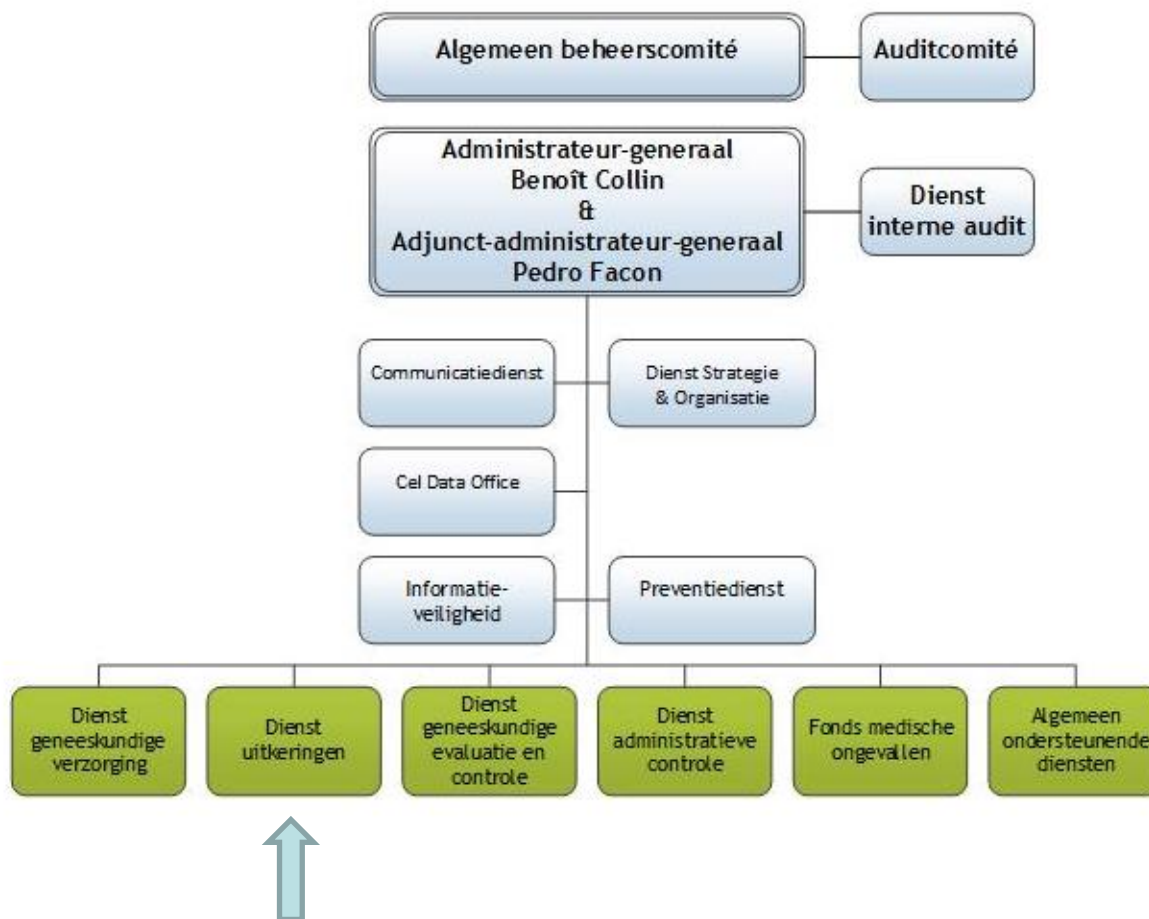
Algemeen beheerscomité

Auditcomité

Administrateur-generaal
Benoît Collin
&
Adjunct-administrateur-generaal
Pedro Facon

Dienst interne audit

Communicatiedienst

Dienst Strategie & Organisatie

Cel Data Office

Informatieveiligheid

Preventiedienst

Dienst geneeskundige verzorging

Dienst uitkeringen

Dienst geneeskundige evaluatie en controle

Dienst administratieve controle

Fonds medische ongevallen

Algemeen ondersteunende diensten